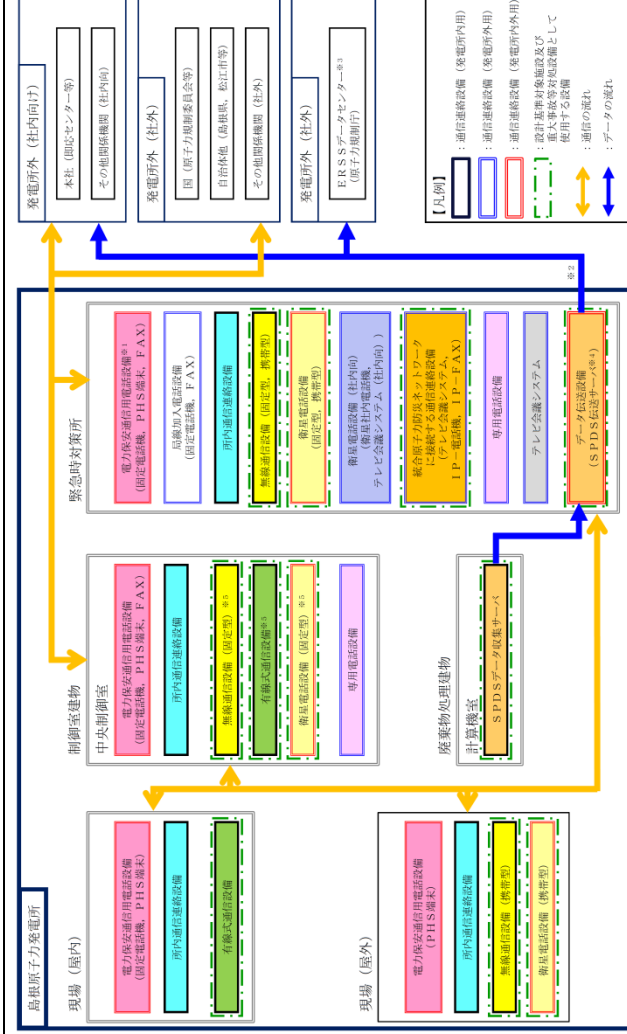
島根原子力発電所

現場（屋内）

電力保安通信用電話設備（固定電話機，PHS端末）

所内通信連絡設備

有線式通信設備

現場（屋外）

電力保安通信用電話設備（PHS端末）

所内通信連絡設備

無線通信設備（携帯型）

衛星電話設備（携帯型）

制御室建物

中央制御室

電力保安通信用電話設備（固定電話機，PHS端末，FAX）

所内通信連絡設備

無線通信設備（固定型）※5

有線式通信設備※5

衛星電話設備（固定型）※5

専用電話設備

廃棄物処理建物

計算機室

SPDSデータ収集サーバ

緊急時対策所

電力保安通信用電話設備※1（固定電話機，PHS端末，FAX）

局線加入者電話設備（固定電話機，FAX）

所内通信連絡設備

無線通信設備（固定型，携帯型）

衛星電話設備（固定型，携帯型）

衛星電話設備（社内向）（衛星社内電話機，テレビ会議システム（社内向））

統合原子力防災ネットワークに接続する通信連絡設備（テレビ会議システム，IP－電話機，IP－FAX）

専用電話設備

テレビ会議システム

データ伝送設備（SPDS伝送サーバ※4）

※2

発電所外（社内向け）

本社（固定センター等）

その他関係機関（社内向）

発電所外（社外）

国（原子力規制委員会等）

自治体他（島根県，松江市等）

その他関係機関（社外）

発電所外（社外）

ERSSデータセンター※3（原子力規制庁）

【凡例】

：通信連絡設備（発電所内用）

：通信連絡設備（発電所外用）

：通信連絡設備（発電所内外用）

：設計基準対象施設及び重大事故等対処設備として使用する設備

：通信の流れ

：データの流れ